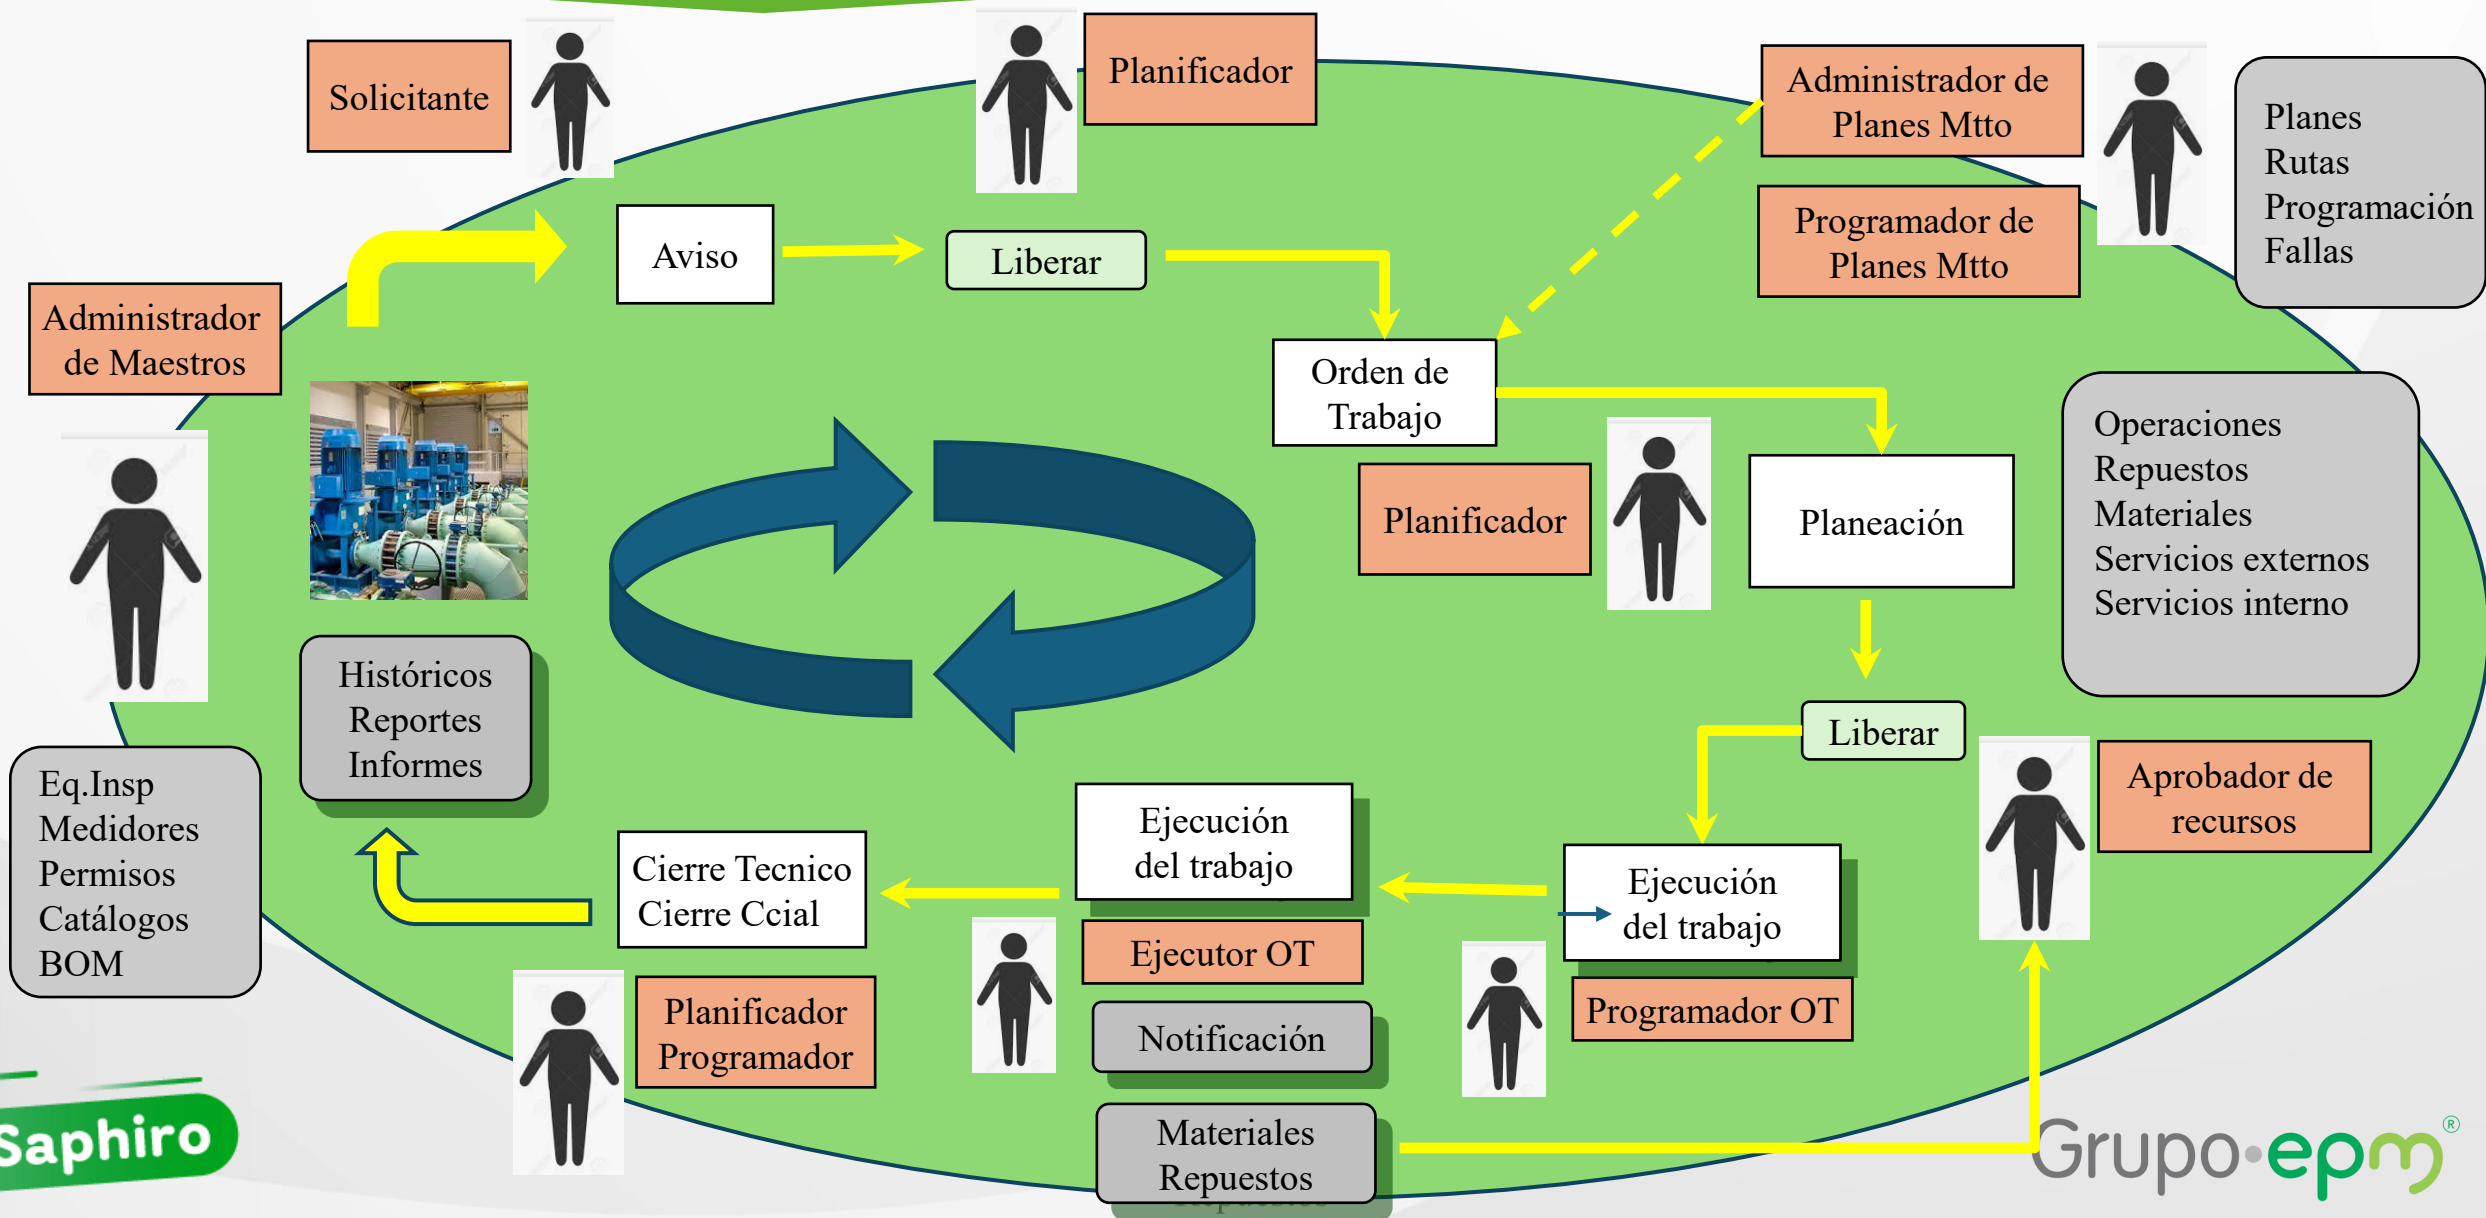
Solicitante

Planificador

Administrador de Planes Mtto

Programador de Planes Mtto

Planes
Rutas
Programación
Fallas

Aviso

Liberar

Administrador de Maestros

Orden de Trabajo

Planificador

Planeación

Operaciones
Repuestos
Materiales
Servicios externos
Servicios interno

Históricos
Reportes
Informes

Liberar

Aprobador de recursos

Eq.Insp
Medidores
Permisos
Catálogos
BOM

Cierre Tecnico
Cierre Ccial

Ejecución del trabajo

Ejecutor OT

Ejecución del trabajo

Programador OT

Notificación

Planificador
Programador

Materiales
Repuestos

Saphiro

Grupo·epm®